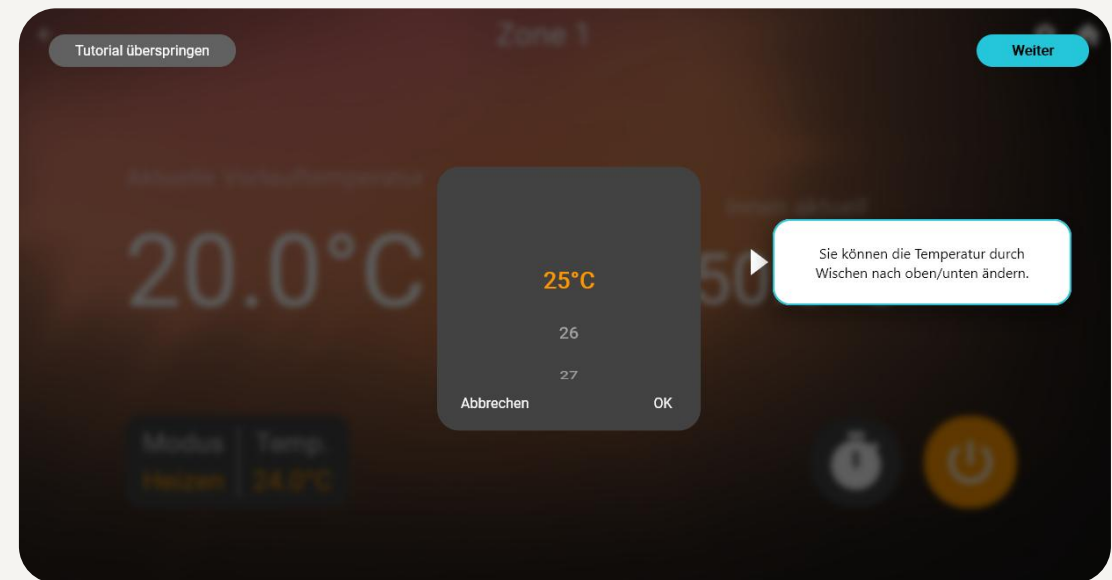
Tutorial überspringen

Zone 1

Weiter

Aktuelle Vorlauftemperatur

20.0°C

Seben aktuell

50

25°C

26

27

Abbrechen

OK

Sie können die Temperatur durch Wischen nach oben/unten ändern.

Modus
Heizen

Temp.
24.0°C